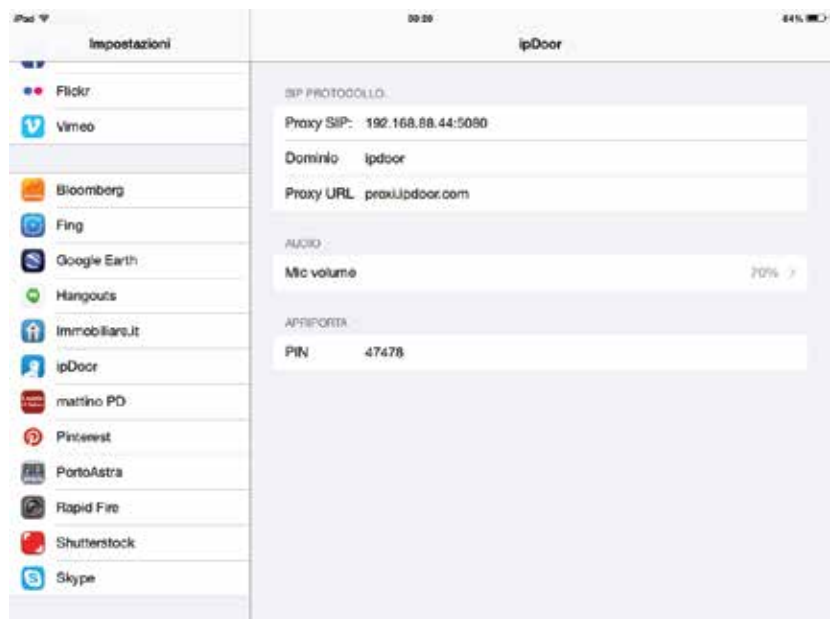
iPad

09:20

84%

Impostazioni

Flickr

Vimeo

Bloomberg

Fing

Google Earth

Hangouts

Immobiliare.it

ipDoor

mattino PD

Pinterest

PortoAstra

Rapid Fire

Shutterstock

Skype

ipDoor

SIP PROTOCOLLO

Proxy SIP: 192.168.88.44:5080

Dominio ipdoor

Proxy URL proxi.ipdoor.com

AUDIO

Mic volume 70% >

APRIPORTA

PIN 47478